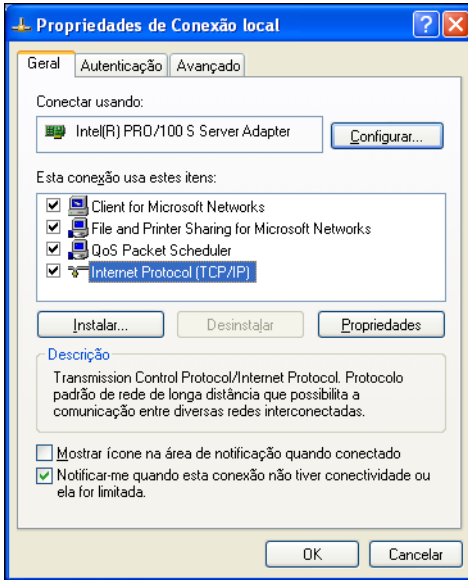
Propriedades de Conexão local

Geral | Autenticação | Avançado

Conectar usando:

Intel(R) PRO/100 S Server Adapter

Configurar...

Esta conexão usa estes itens:

Client for Microsoft Networks
File and Printer Sharing for Microsoft Networks
QoS Packet Scheduler
Internet Protocol (TCP/IP)

Instalar... | Desinstalar | Propriedades

Descrição

Transmission Control Protocol/Internet Protocol. Protocolo padrão de rede de longa distância que possibilita a comunicação entre diversas redes interconectadas.

Mostrar ícone na área de notificação quando conectado

Notificar-me quando esta conexão não tiver conectividade ou ela for limitada.

OK | Cancelar